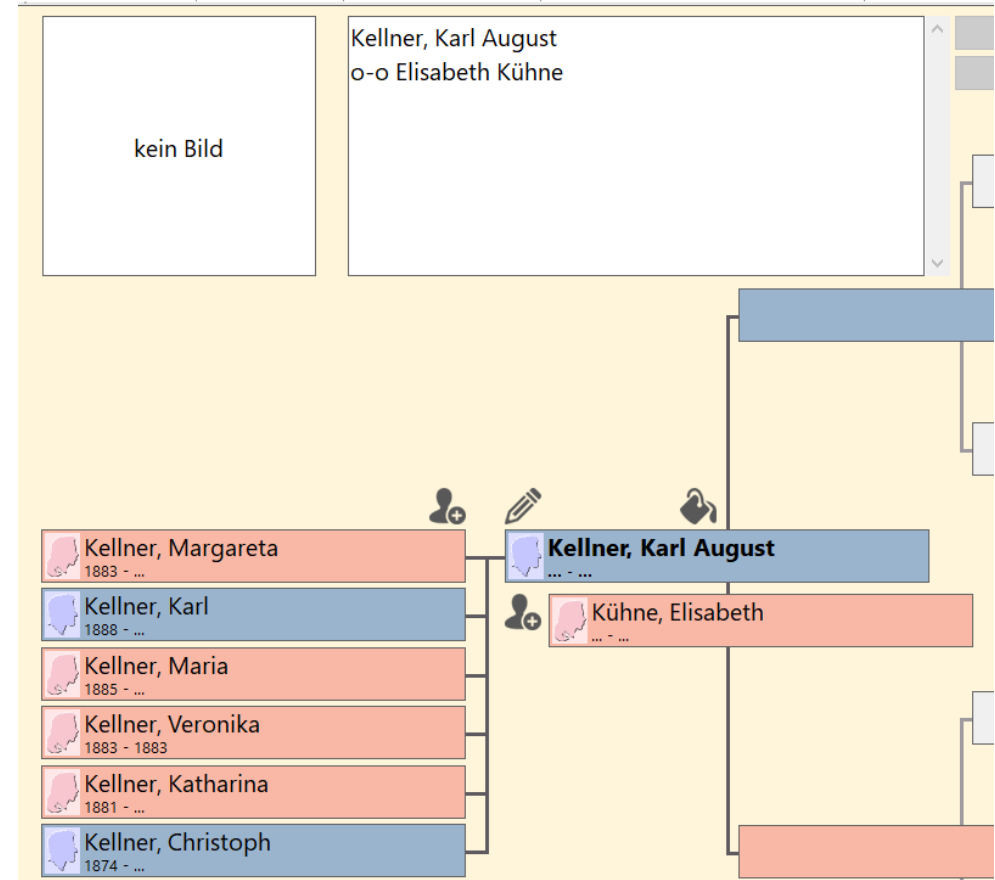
kein Bild

Kellner, Karl August
o-o Elisabeth Kühne

Kellner, Margareta
1883 - ...

Kellner, Karl
1888 - ...

Kellner, Maria
1885 - ...

Kellner, Veronika
1883 - 1883

Kellner, Katharina
1881 - ...

Kellner, Christoph
1874 - ...

**Kellner, Karl August**
... - ...

Kühne, Elisabeth
... - ...